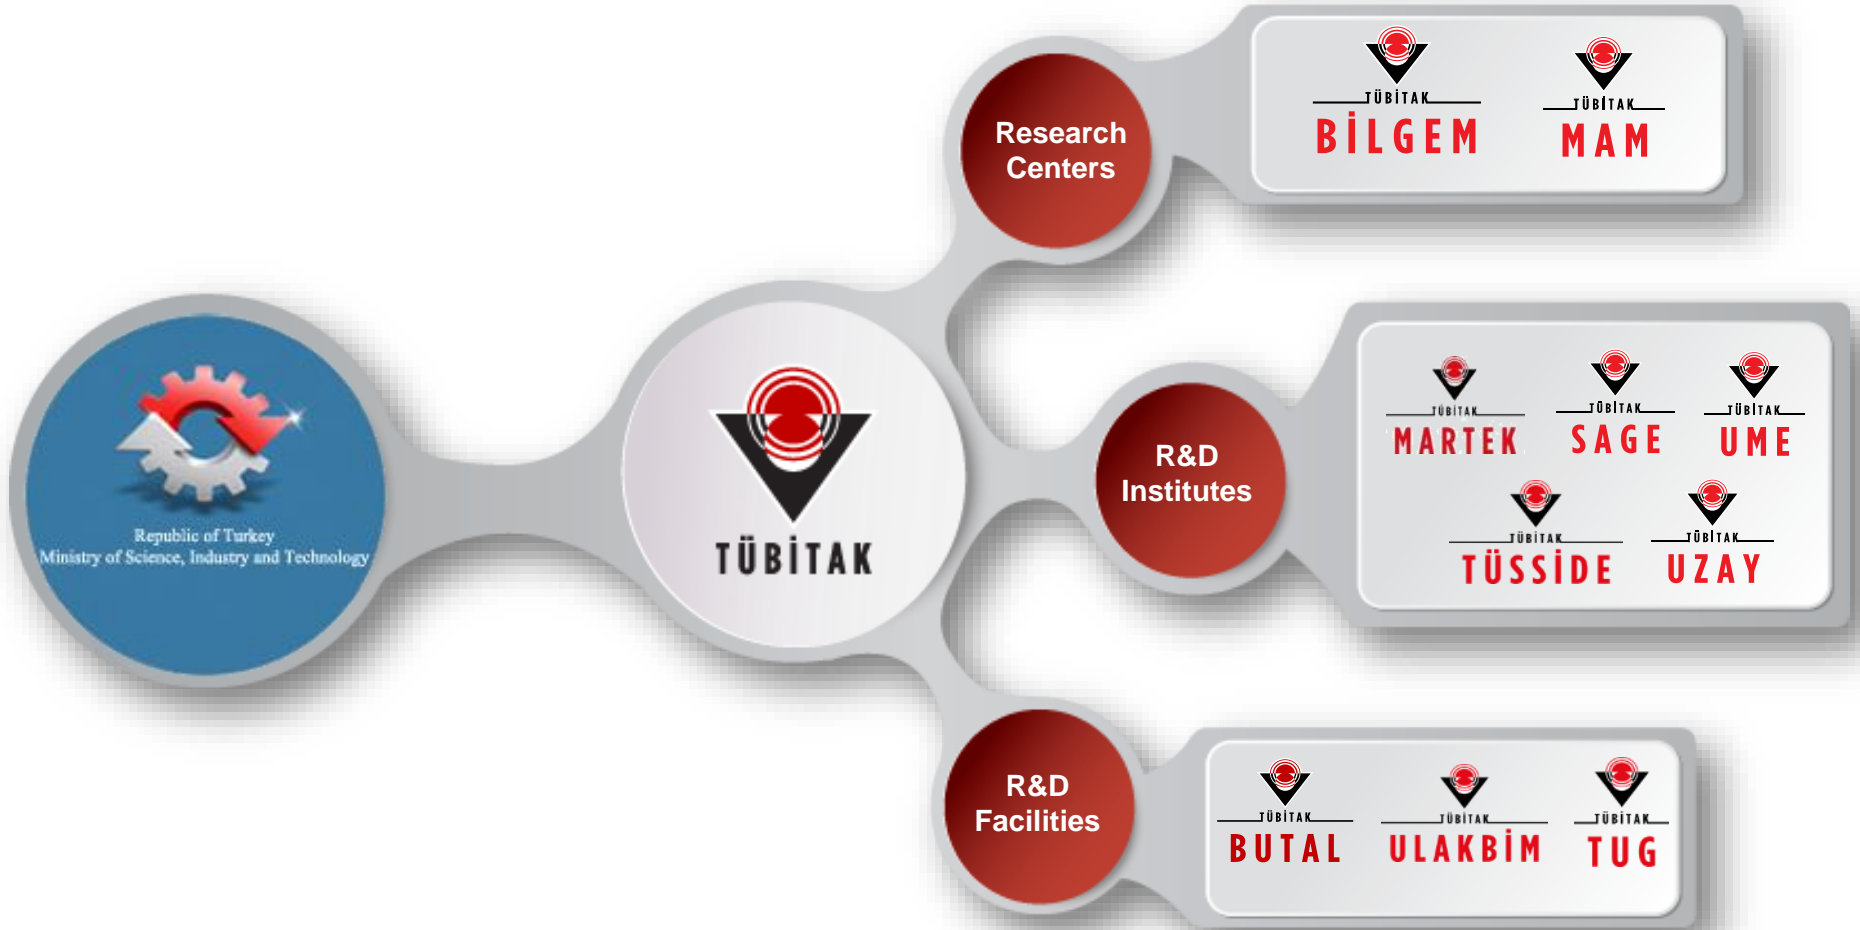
Republic of Turkey
Ministry of Science, Industry and Technology

TÜBİTAK

Research Centers

TÜBİTAK
BİLGEM

TÜBİTAK
MAM

R&D Institutes

TÜBİTAK
MARTEK

TÜBİTAK
SAGE

TÜBİTAK
UME

TÜBİTAK
TÜSSİDE

TÜBİTAK
UZAY

R&D Facilities

TÜBİTAK
BUTAL

TÜBİTAK
ULAKBİM

TÜBİTAK
TUG